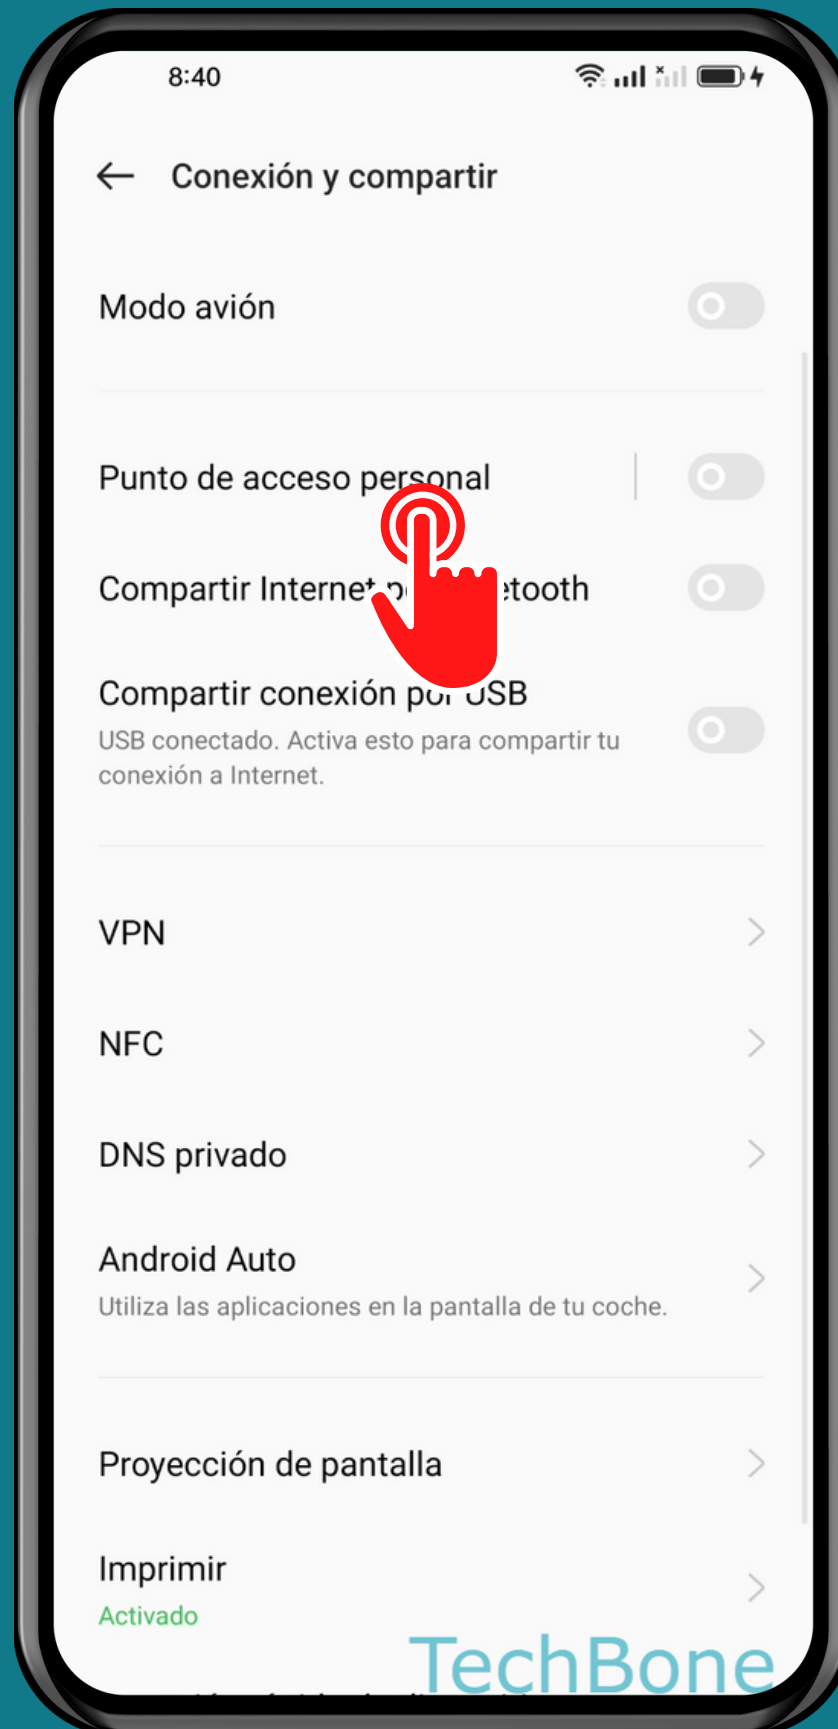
8:40

Conexión y compartir

Modo avión

Punto de acceso personal

Compartir Internet p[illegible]etooth

Compartir conexión po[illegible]USB
USB conectado. Activa esto para compartir tu conexión a Internet.

VPN

NFC

DNS privado

Android Auto
Utiliza las aplicaciones en la pantalla de tu coche.

Proyección de pantalla

Imprimir
Activado

TechBone